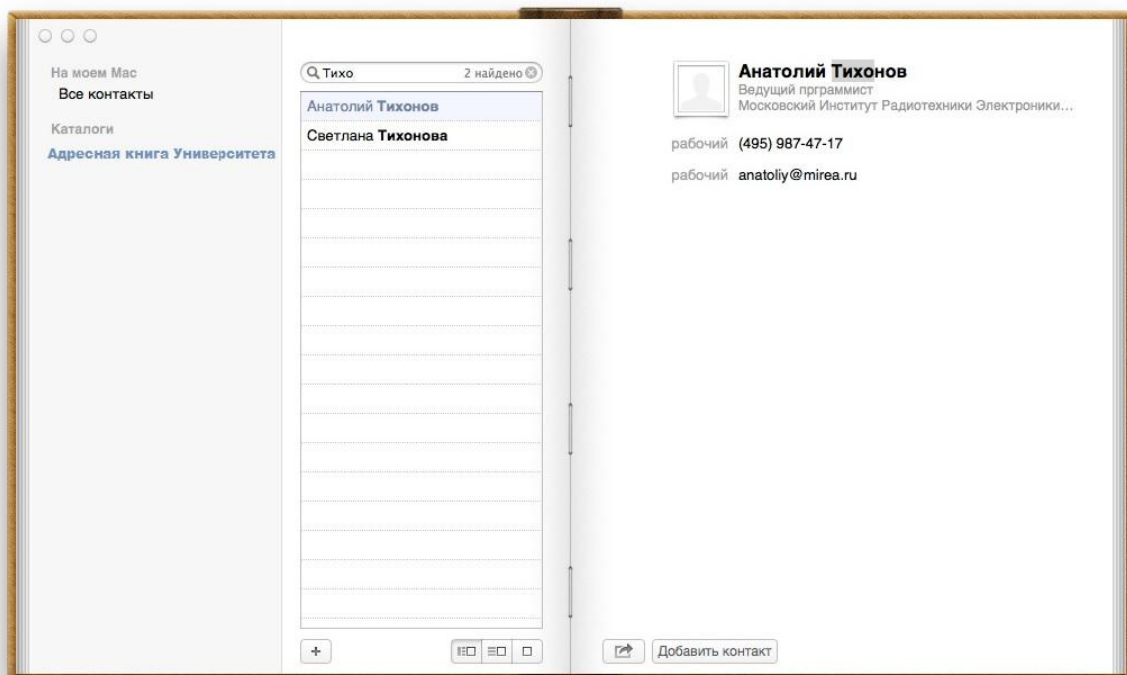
На моем Mac
Все контакты
Каталоги
Адресная книга Университета

Тихо
2 найдено

Анатолий Тихонов
Светлана Тихонова

+

Анатолий Тихонов
Ведущий прграммист
Московский Институт Радиотехники Электроники...

рабочий (495) 987-47-17
рабочий anatoliy@mirea.ru

Добавить контакт